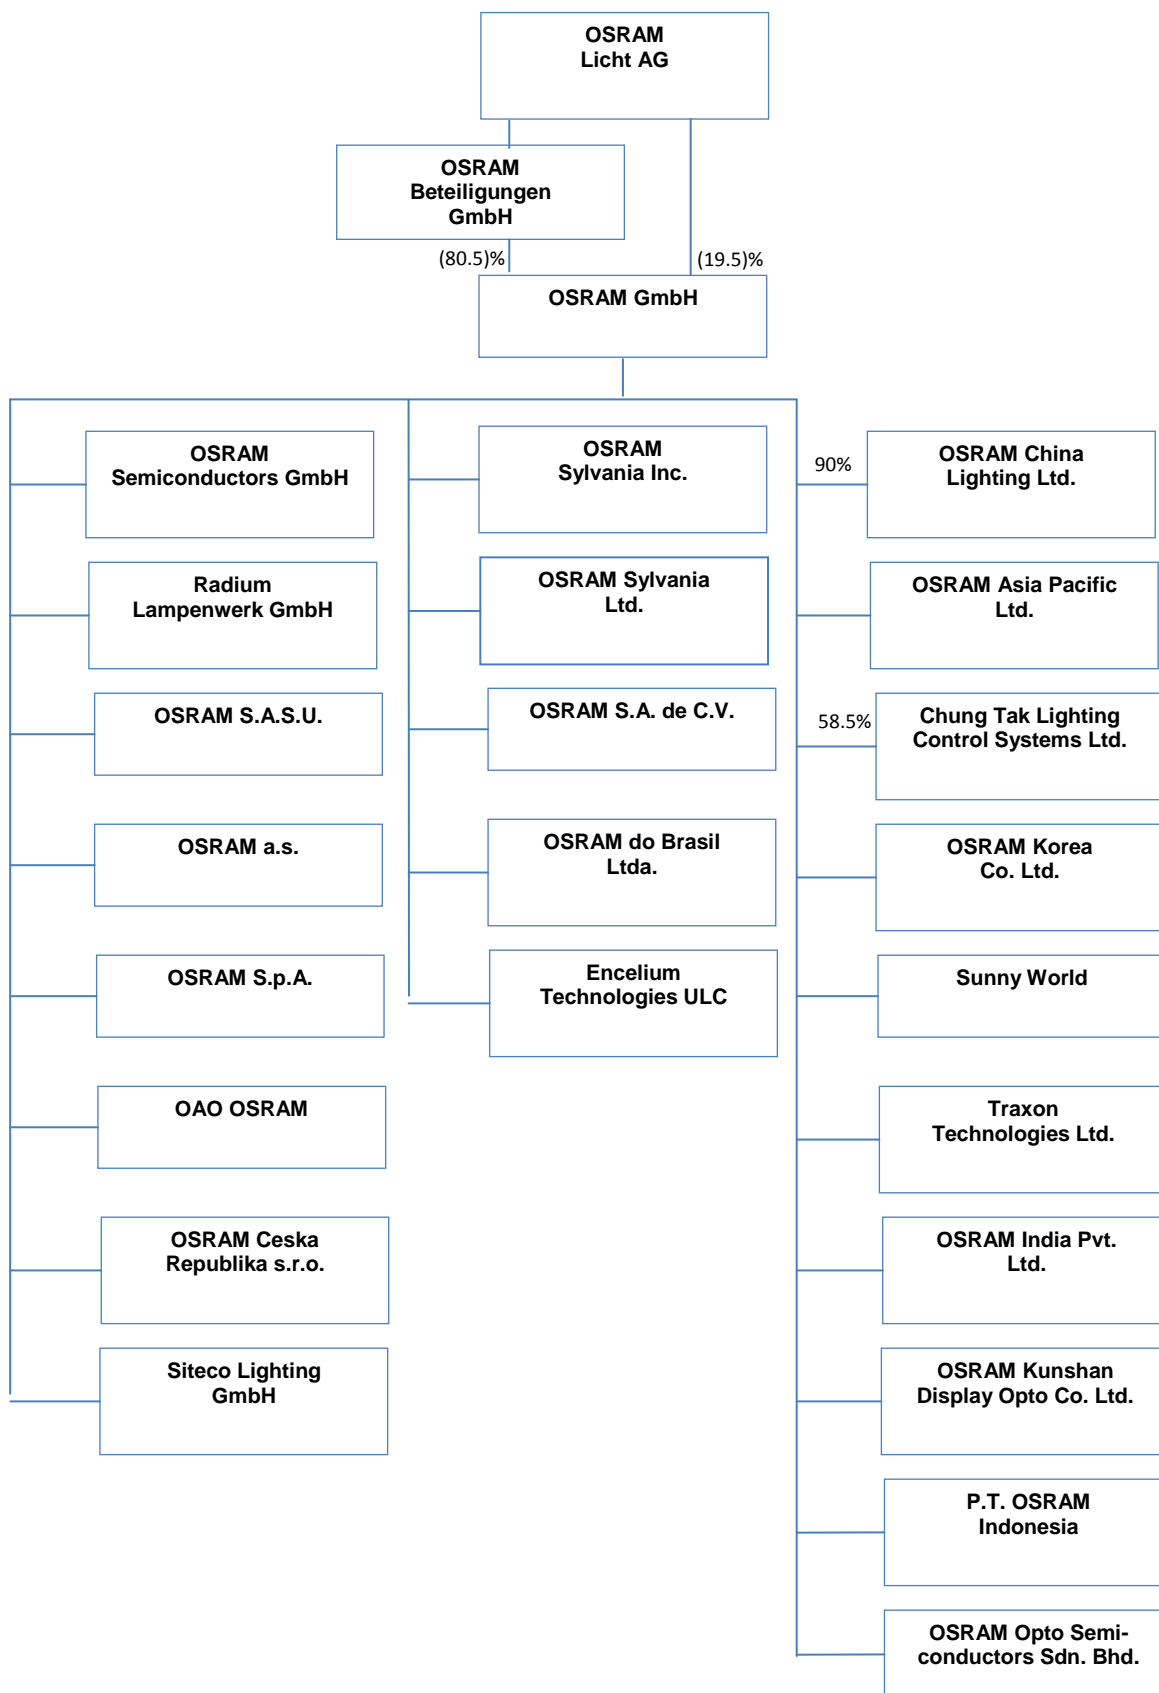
OSRAM Licht AG

OSRAM Beteiligungen GmbH

(80.5)%

(19.5)%

OSRAM GmbH

OSRAM Semiconductors GmbH

Radium Lampenwerk GmbH

OSRAM S.A.S.U.

OSRAM a.s.

OSRAM S.p.A.

OAO OSRAM

OSRAM Ceska Republika s.r.o.

Siteco Lighting GmbH

OSRAM Sylvania Inc.

OSRAM Sylvania Ltd.

OSRAM S.A. de C.V.

OSRAM do Brasil Ltda.

Encelium Technologies ULC

90%

OSRAM China Lighting Ltd.

OSRAM Asia Pacific Ltd.

58.5%

Chung Tak Lighting Control Systems Ltd.

OSRAM Korea Co. Ltd.

Sunny World

Traxon Technologies Ltd.

OSRAM India Pvt. Ltd.

OSRAM Kunshan Display Opto Co. Ltd.

P.T. OSRAM Indonesia

OSRAM Opto Semiconductors Sdn. Bhd.